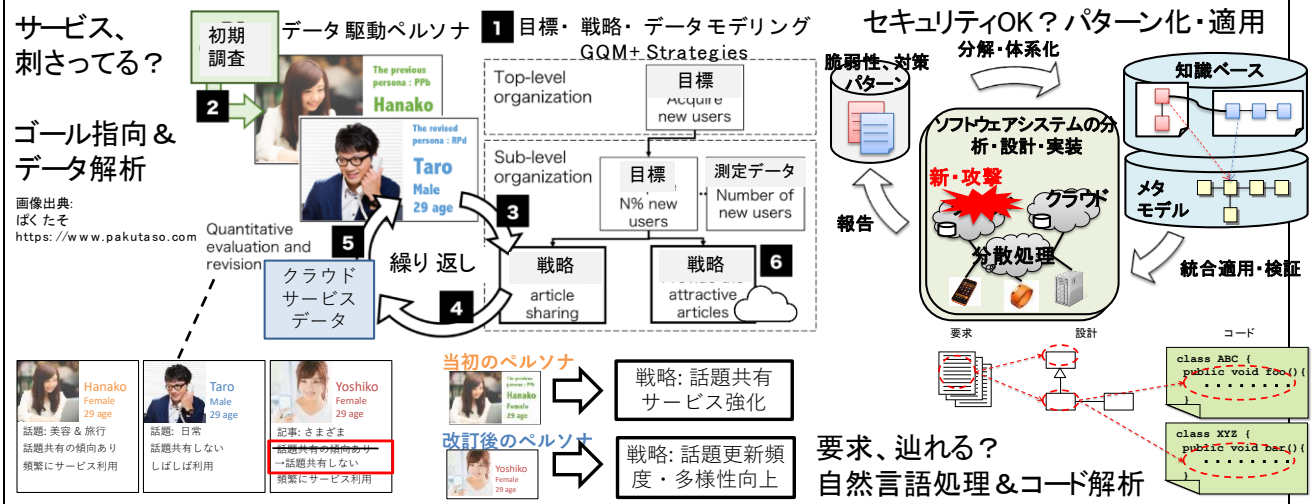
サービス、
刺さってる？

ゴール指向＆
データ解析

画像出典:
ぱく たそ
https://www.pakutaso.com

初期
調査

データ駆動ペルソナ

2

The previous persona : PPb
Hanako

The revised persona : RPd
Taro
Male
29 age

Quantitative evaluation and revision

5

クラウド
サービス
データ

繰り 返し

4

3

1 目標・ 戦略・ データモデリング
GQM+Strategies

Top-level organization
目標
Acquire new users

Sub-level organization
目標
N% new users
測定データ
Number of new users

戦略
article sharing

戦略
attractive articles

6

セキュリティOK？パターン化・適用

脆弱性、対策
パターン

分解・体系化

知識ベース

ソフトウェアシステムの分析・設計・実装

新・攻撃

クラウド

分散処理

報告

メタ
モデル

統合適用・検証

要求
設計
コード

class ABC {
public void foo(){
........
}

class XYZ {
public void bar(){
........
}

Hanako
Female
29 age
話題: 美容 & 旅行
話題共有の傾向あり
頻繁にサービス利用

Taro
Male
29 age
話題: 日常
話題共有しない
しばしば利用

Yoshiko
Female
29 age
記事: さまざま
話題共有の傾向あり
→話題共有しない
頻繁にサービス利用

当初のペルソナ
Hanako
Female

戦略: 話題共有
サービス強化

改訂後のペルソナ
Yoshiko

戦略: 話題更新頻
度・多様性向上

要求、辿れる？
自然言語処理＆コード解析